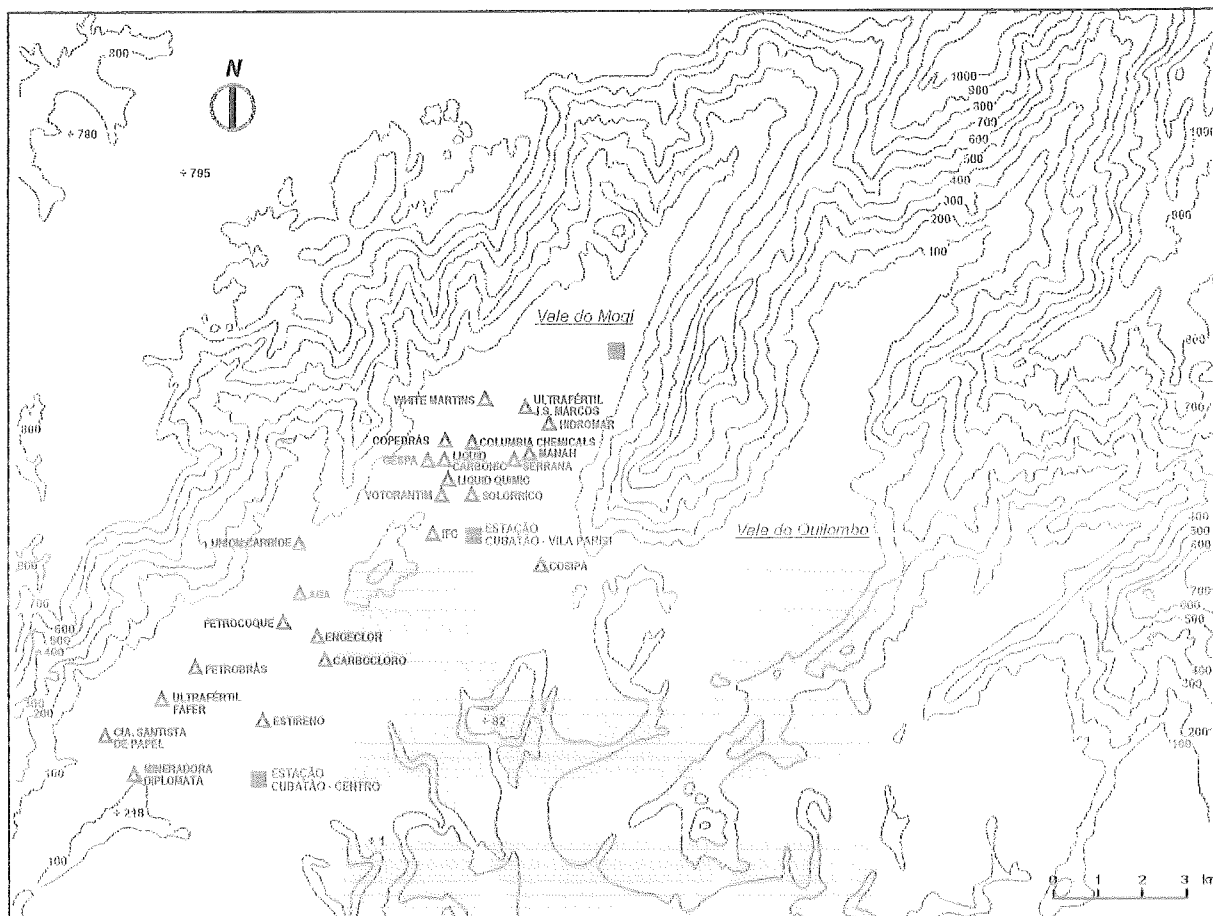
800
N
+780
+795
1000
900
800
700
600
500
400
300
200
100
1000
900
Vale do Mogi
800
WHITE MARTINS
ULTRAFÉRTIL
I.S. MARCOS
HIDROMAR
700
800
COPEBRÁS
COLUMBIA CHEMICALS
CESPA
LIQUID CARBONIC
MANAH
SERRANA
LIQUID QUIMIC
VOTORANTIM
SOLORRICO
IFC
ESTAÇÃO CUBATÃO - VILA PARISI
Vale do Quilombo
400
300
600
UNION CARBIDE
COSIPA
800
700
JUSA
700
600
500
600
500
400
PETROCOQUE
ENGECLOR
CARBOCLORO
PETROBRÁS
300
ULTRAFÉRTIL FAFER
200
ESTIRENO
+82
200
CIA. SANTISTA DE PAPEL
100
100
MINERADORA DIPLOMATA
ESTAÇÃO CUBATÃO - CENTRO
+218
100
0
1
2
3
km